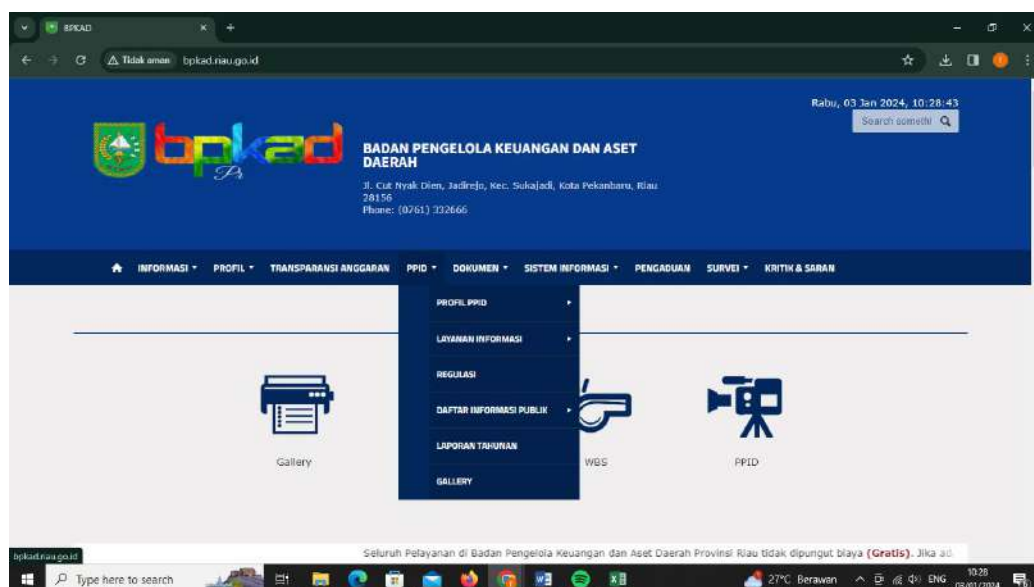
BPKAD

Tidak aman bpkad.riau.go.id

bpkad

Rabu, 03 Jan 2024, 10:28:43

Search somethi

BADAN PENGELOLA KEUANGAN DAN ASET DAERAH

Jl. Cut Nyak Dien, Jadirejo, Kec. Sukajadi, Kota Pekanbaru, Riau 28156
Phone: (0761) 332666

INFORMASI ▾ PROFIL ▾ TRANSPARANSI ANGGARAN PPID ▾ DOKUMEN ▾ SISTEM INFORMASI ▾ PENGADUAN SURVEI ▾ KRITIK & SARAN

PROFIL PPID ▸
LAYANAN INFORMASI ▸
REGULASI
DAFTAR INFORMASI PUBLIK ▸
LAPORAN TAHUNAN
GALLERY

Gallery

WBS

PPID

bpkad.riau.go.id

Seluruh Pelayanan di Badan Pengelola Keuangan dan Aset Daerah Provinsi Riau tidak dipungut biaya (Gratis). Jika ad

Type here to search

27°C Berawan ENG 10:28 03/01/2024